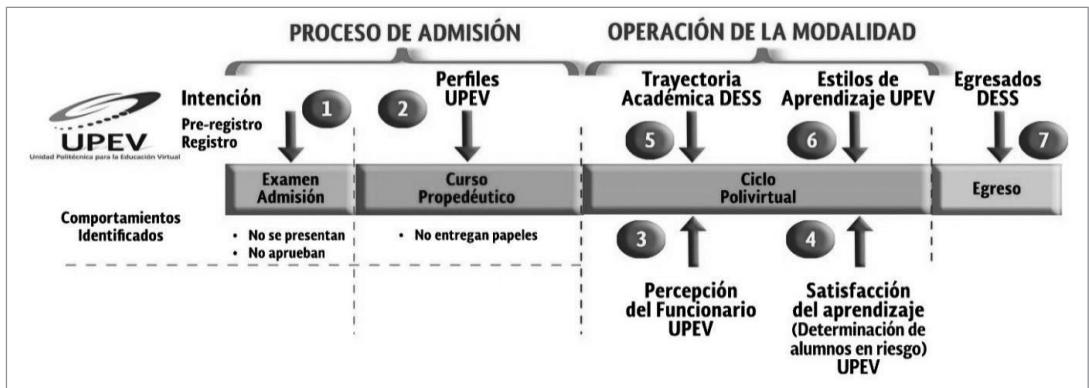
PROCESO DE ADMISIÓN

OPERACIÓN DE LA MODALIDAD

UPEV
Unidad Politécnica para la Educación Virtual

Intención
Pre-registro
Registro

1

Perfiles UPEV

2

Trayectoria Académica DESS

5

Estilos de Aprendizaje UPEV

6

Egresados DESS

7

Examen Admisión

Curso Propedéutico

Ciclo Polivirtual

Egreso

Comportamientos Identificados

• No se presentan
• No aprueban

• No entregan papeles

3

4

Percepción del Funcionario UPEV

Satisfacción del aprendizaje (Determinación de alumnos en riesgo) UPEV